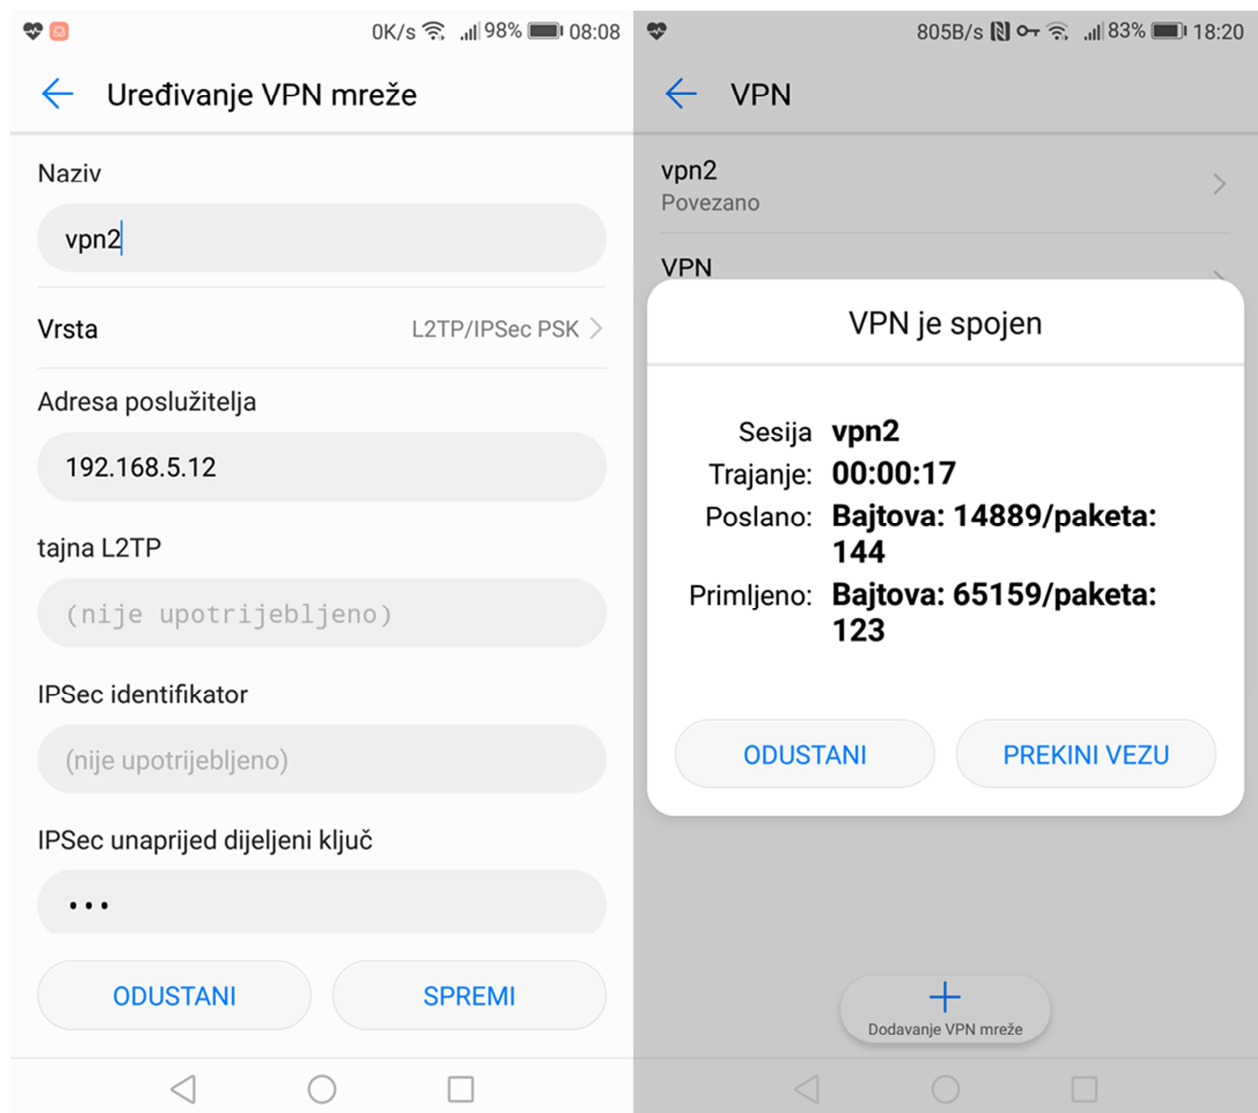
0K/s 98% 08:08

Uređivanje VPN mreže

Naziv

vpn2

Vrsta L2TP/IPSec PSK

Adresa poslužitelja

192.168.5.12

tajna L2TP

(nije upotrijebljeno)

IPSec identifikator

(nije upotrijebljeno)

IPSec unaprijed dijeljeni ključ

•••

ODUSTANI SPREMI

805B/s 83% 18:20

VPN

vpn2
Povezano

VPN

VPN je spojen

Sesija vpn2
Trajanje: 00:00:17
Poslano: Bajtova: 14889/paketa: 144
Primljeno: Bajtova: 65159/paketa: 123

ODUSTANI PREKINI VEZU

Dodavanje VPN mreže